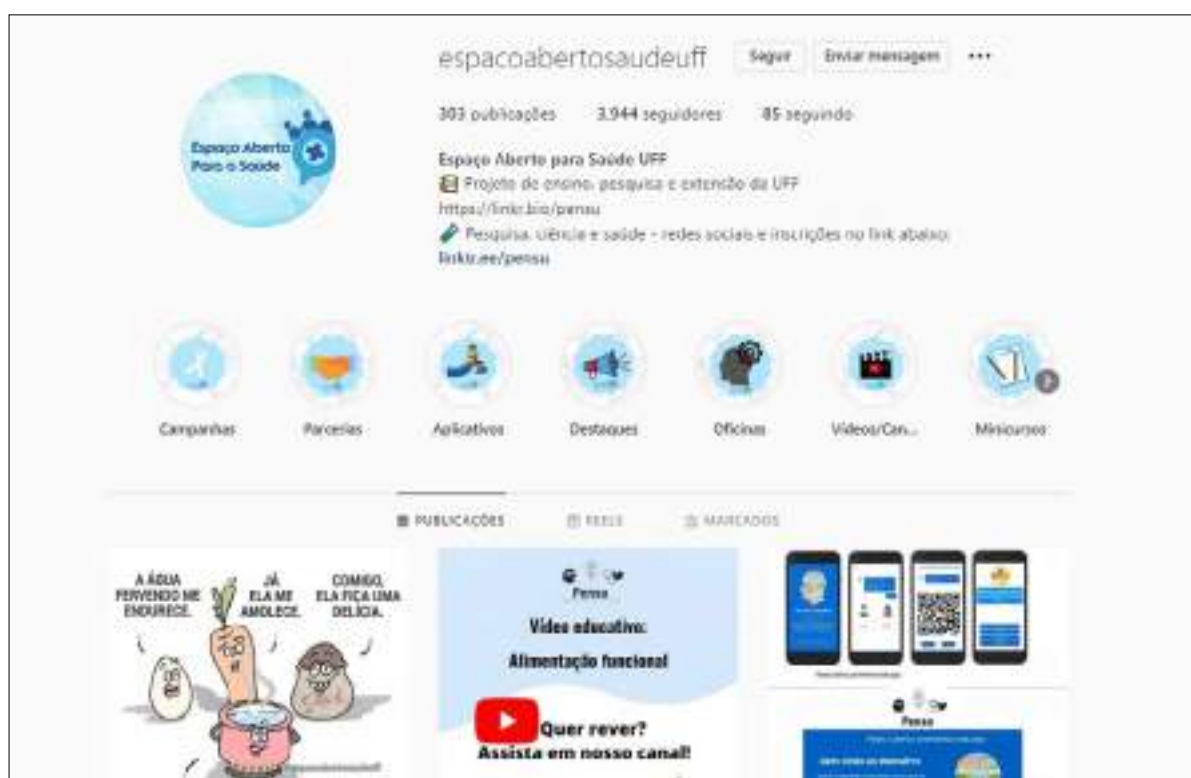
espacoabertosaudeuff Seguir Enviar mensagem ···

303 publicações 3.944 seguidores 85 seguindo

Espaço Aberto para Saúde UFF
Projeto de ensino, pesquisa e extensão da UFF
https://linkr.bio/pensu
Pesquisa, ciência e saúde - redes sociais e inscrições no link abaixo:
linktr.ee/pensu

Espaço Aberto Para a Saúde

Campanhas Parcerias Aplicativos Destaques Oficinas Vídeos/Can... Minicursos

PUBLICAÇÕES REELS MARCADOS

A ÁGUA FERVENDO ME ENDURECE. JÁ ELA ME AMOLECE. COMIGO, ELA FICA UMA DELÍCIA.

Pensu
Vídeo educativo:
Alimentação funcional
Quer rever?
Assista em nosso canal!

Pensu